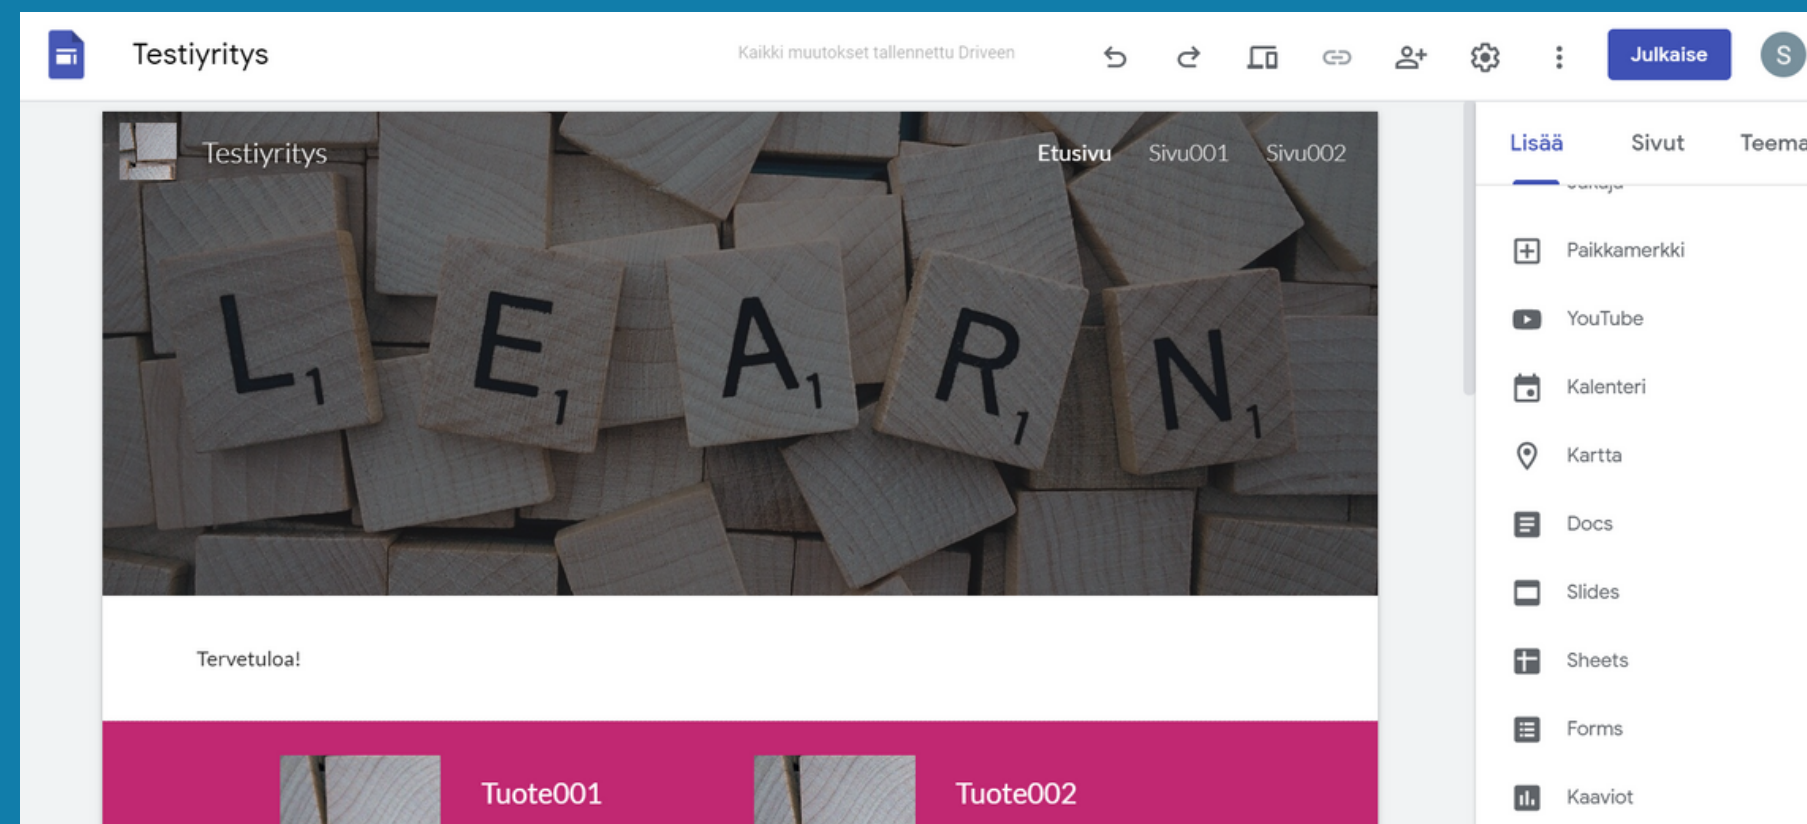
Testiyritys

Kaikki muutokset tallennettu Driveen

Julkaise

S

Testiyritys

Etusivu Sivu001 Sivu002

L 1 E 1 A 1 R 1 N 1

Tervetuloa!

Tuote001

Tuote002

Lisää Sivut Teema

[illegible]

Paikkamerkki

YouTube

Kalenteri

Kartta

Docs

Slides

Sheets

Forms

Kaaviot